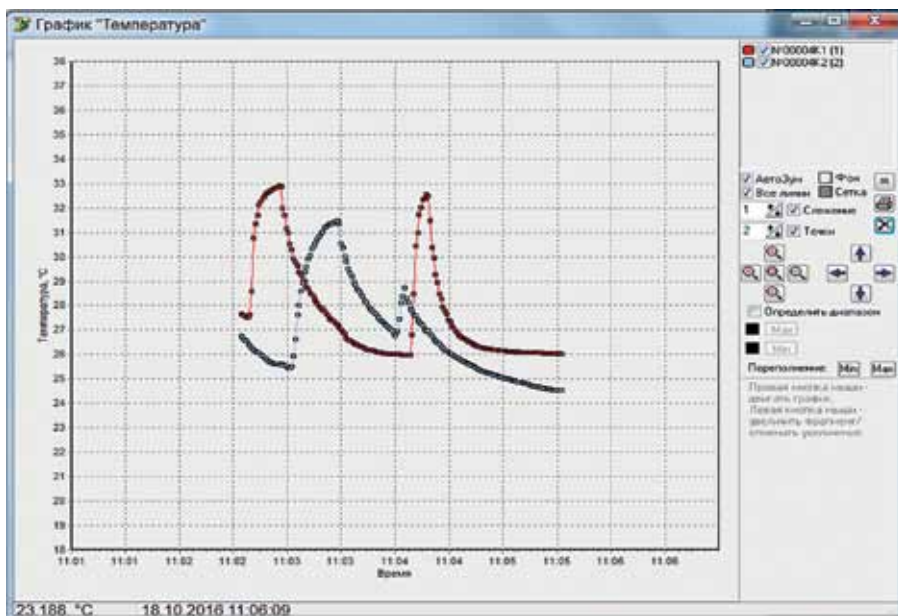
График "Температура"

№00004К1 (1)
№00004К2 (2)

38
37
36
35
34
33
32
31
30
29
28
27
26
25
24
23
22
21
20
19
18

Температура, °С

11:01 11:01 11:02 11:02 11:03 11:03 11:04 11:04 11:05 11:05 11:06 11:06
Время

АвтоЗум
Фон
Все линии
Сетка
1 Сглаживание
2 Точки
Определить диапазон
Max
Min
Переполнение: Min Max
Правая кнопка мыши - двигать график.
Левая кнопка мыши - увеличить фрагмент / отменить увеличение.

23.188, °С 18.10.2016 11:06:09